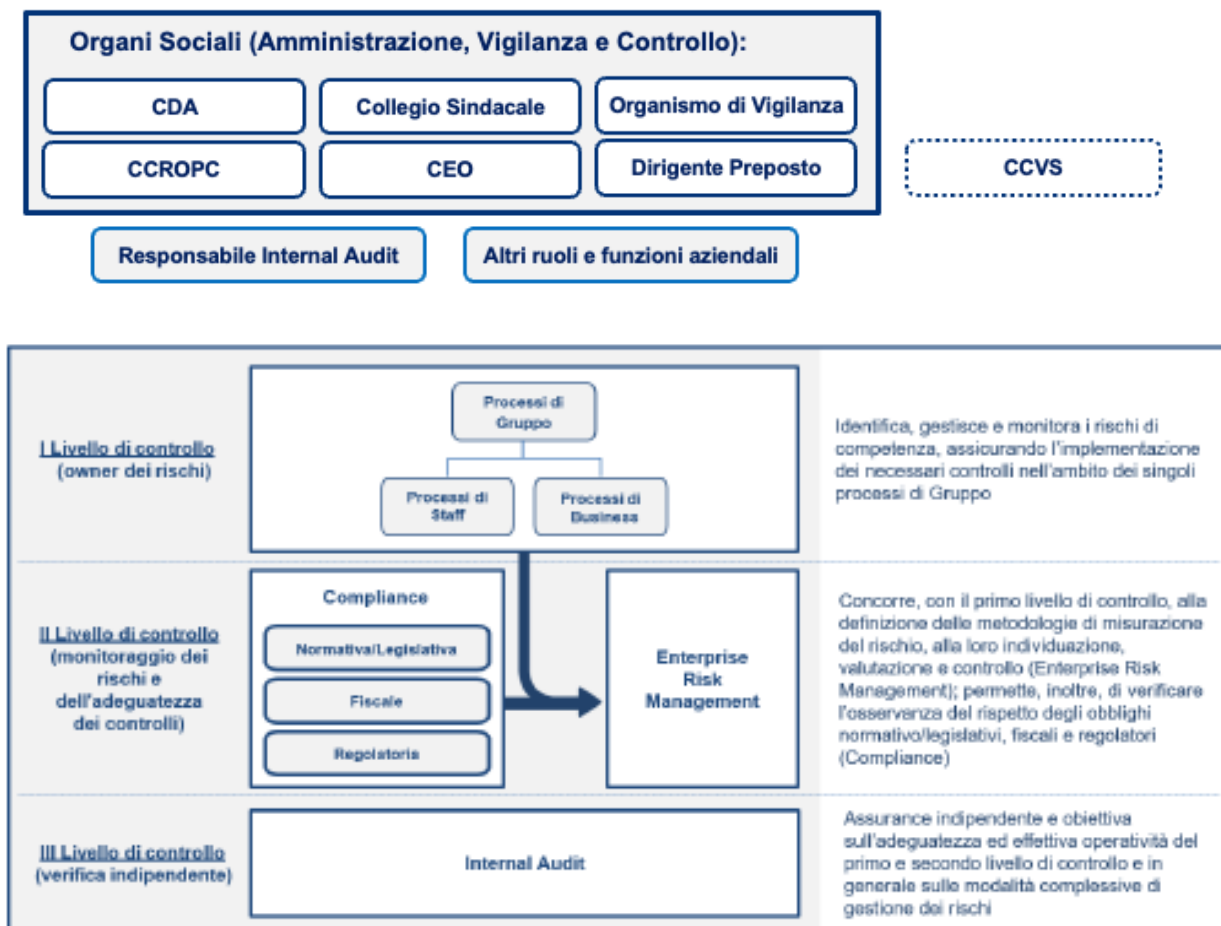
Organi Sociali (Amministrazione, Vigilanza e Controllo):

CDA

Collegio Sindacale

Organismo di Vigilanza

CCROPC

CEO

Dirigente Preposto

CCVS

Responsabile Internal Audit

Altri ruoli e funzioni aziendali

I Livello di controllo (owner dei rischi)

Processi di Gruppo

Processi di Staff

Processi di Business

Identifica, gestisce e monitora i rischi di competenza, assicurando l'implementazione dei necessari controlli nell'ambito dei singoli processi di Gruppo

II Livello di controllo (monitoraggio dei rischi e dell'adeguatezza dei controlli)

Compliance

Normativa/Legislativa

Fiscale

Regolatoria

Enterprise Risk Management

Concorre, con il primo livello di controllo, alla definizione delle metodologie di misurazione del rischio, alla loro individuazione, valutazione e controllo (Enterprise Risk Management); permette, inoltre, di verificare l'osservanza del rispetto degli obblighi normativo/legislativi, fiscali e regolatori (Compliance)

III Livello di controllo (verifica indipendente)

Internal Audit

Assurance indipendente e obiettiva sull'adeguatezza ed effettiva operatività del primo e secondo livello di controllo e in generale sulle modalità complessive di gestione dei rischi